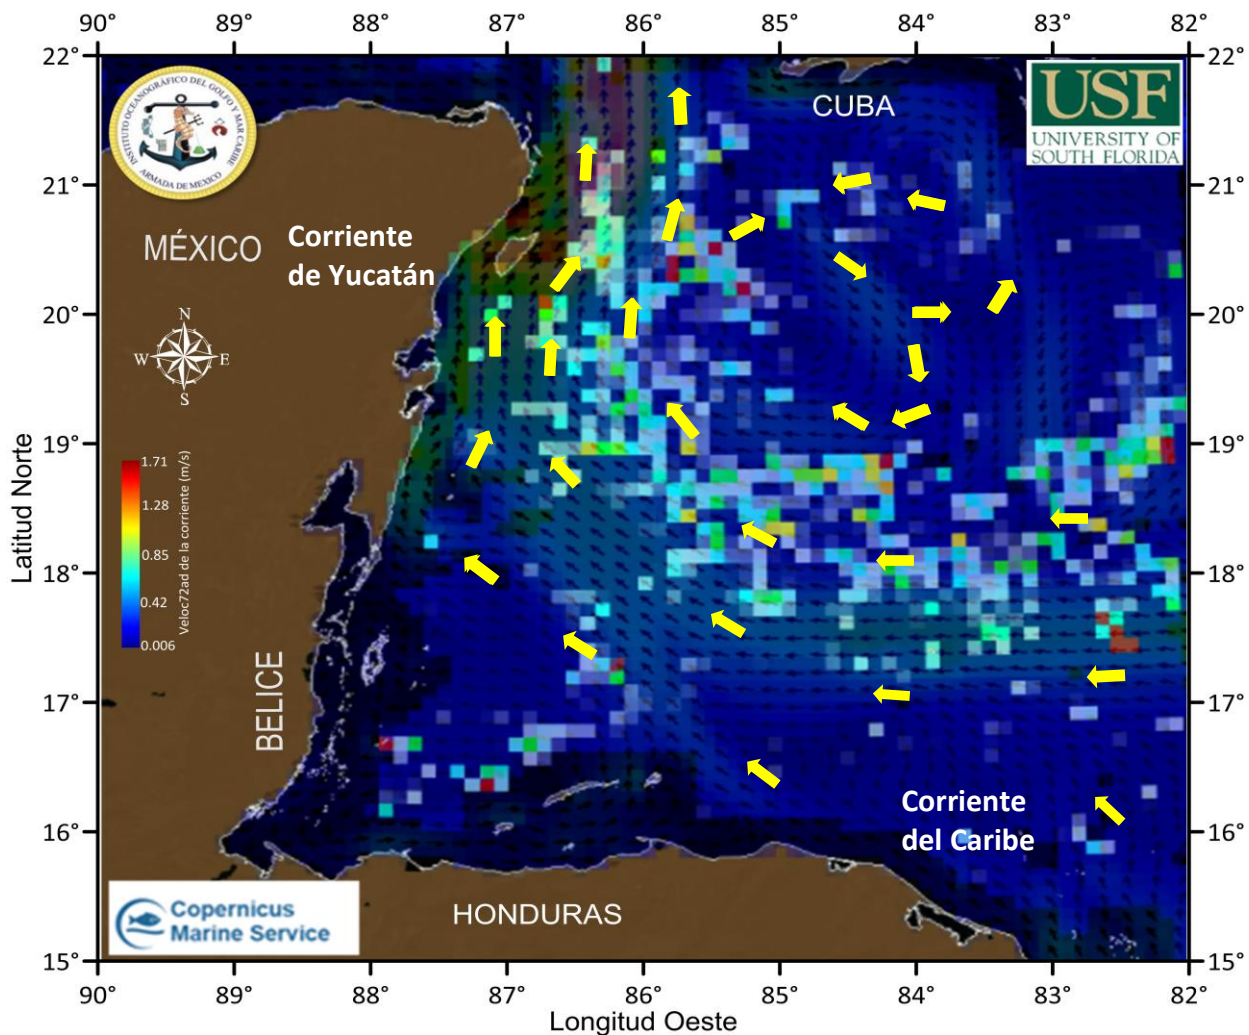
90° 89° 88° 87° 86° 85° 84° 83° 82°

22° 21° 20° 19° 18° 17° 16° 15°

INSTITUTO OCEANOGRÁFICO DEL GOLFO Y MAR CARIBE ARMADA DE MEXICO

USF UNIVERSITY OF SOUTH FLORIDA

CUBA

MÉXICO

Corriente de Yucatán

N W E S

1.71
1.28
0.85
0.42
0.006

Veloc72ad de la corriente (m/s)

Latitud Norte

BELICE

Corriente del Caribe

Copernicus Marine Service

HONDURAS

Longitud Oeste